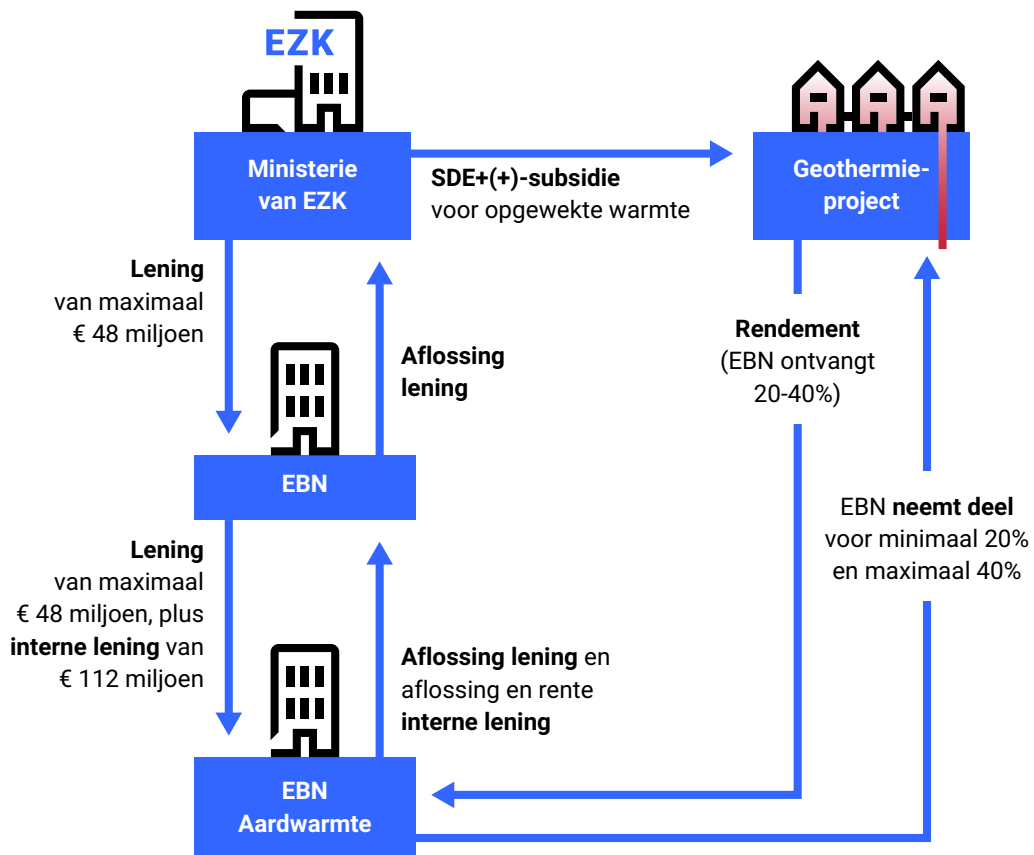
EZK

Ministerie van EZK

SDE+(+)-subsidie voor opgewekte warmte

Geothermie-project

Lening van maximaal € 48 miljoen

Aflossing lening

Rendement (EBN ontvangt 20-40%)

EBN

EBN neemt deel voor minimaal 20% en maximaal 40%

Lening van maximaal € 48 miljoen, plus interne lening van € 112 miljoen

Aflossing lening en aflossing en rente interne lening

EBN Aardwarmte